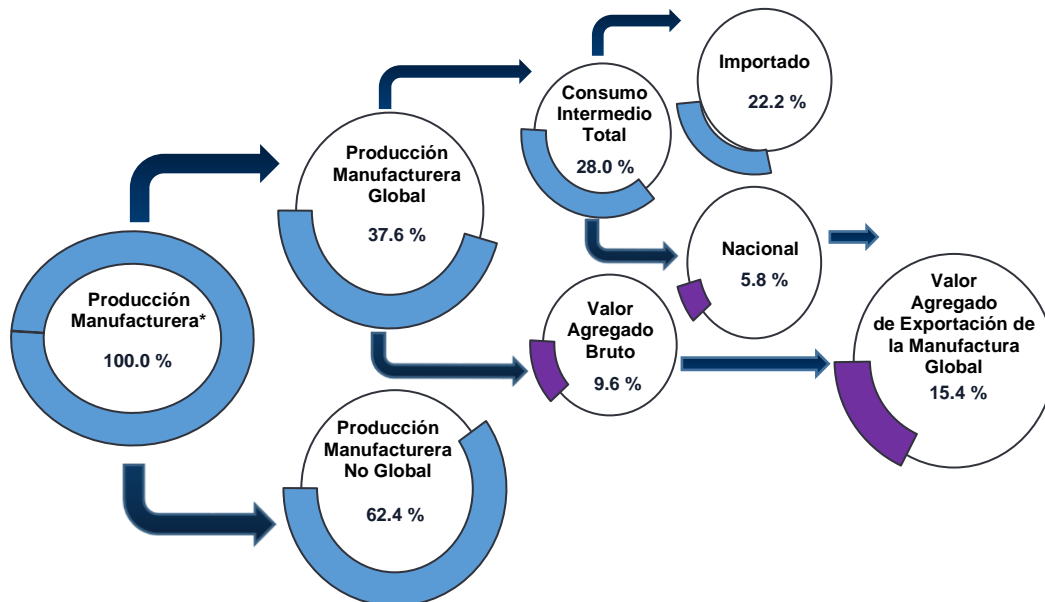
Producción Manufacturera*

100.0 %

Producción Manufacturera Global

37.6 %

Producción Manufacturera No Global

62.4 %

Consumo Intermedio Total

28.0 %

Importado

22.2 %

Nacional

5.8 %

Valor Agregado Bruto

9.6 %

Valor Agregado de Exportación de la Manufactura Global

15.4 %